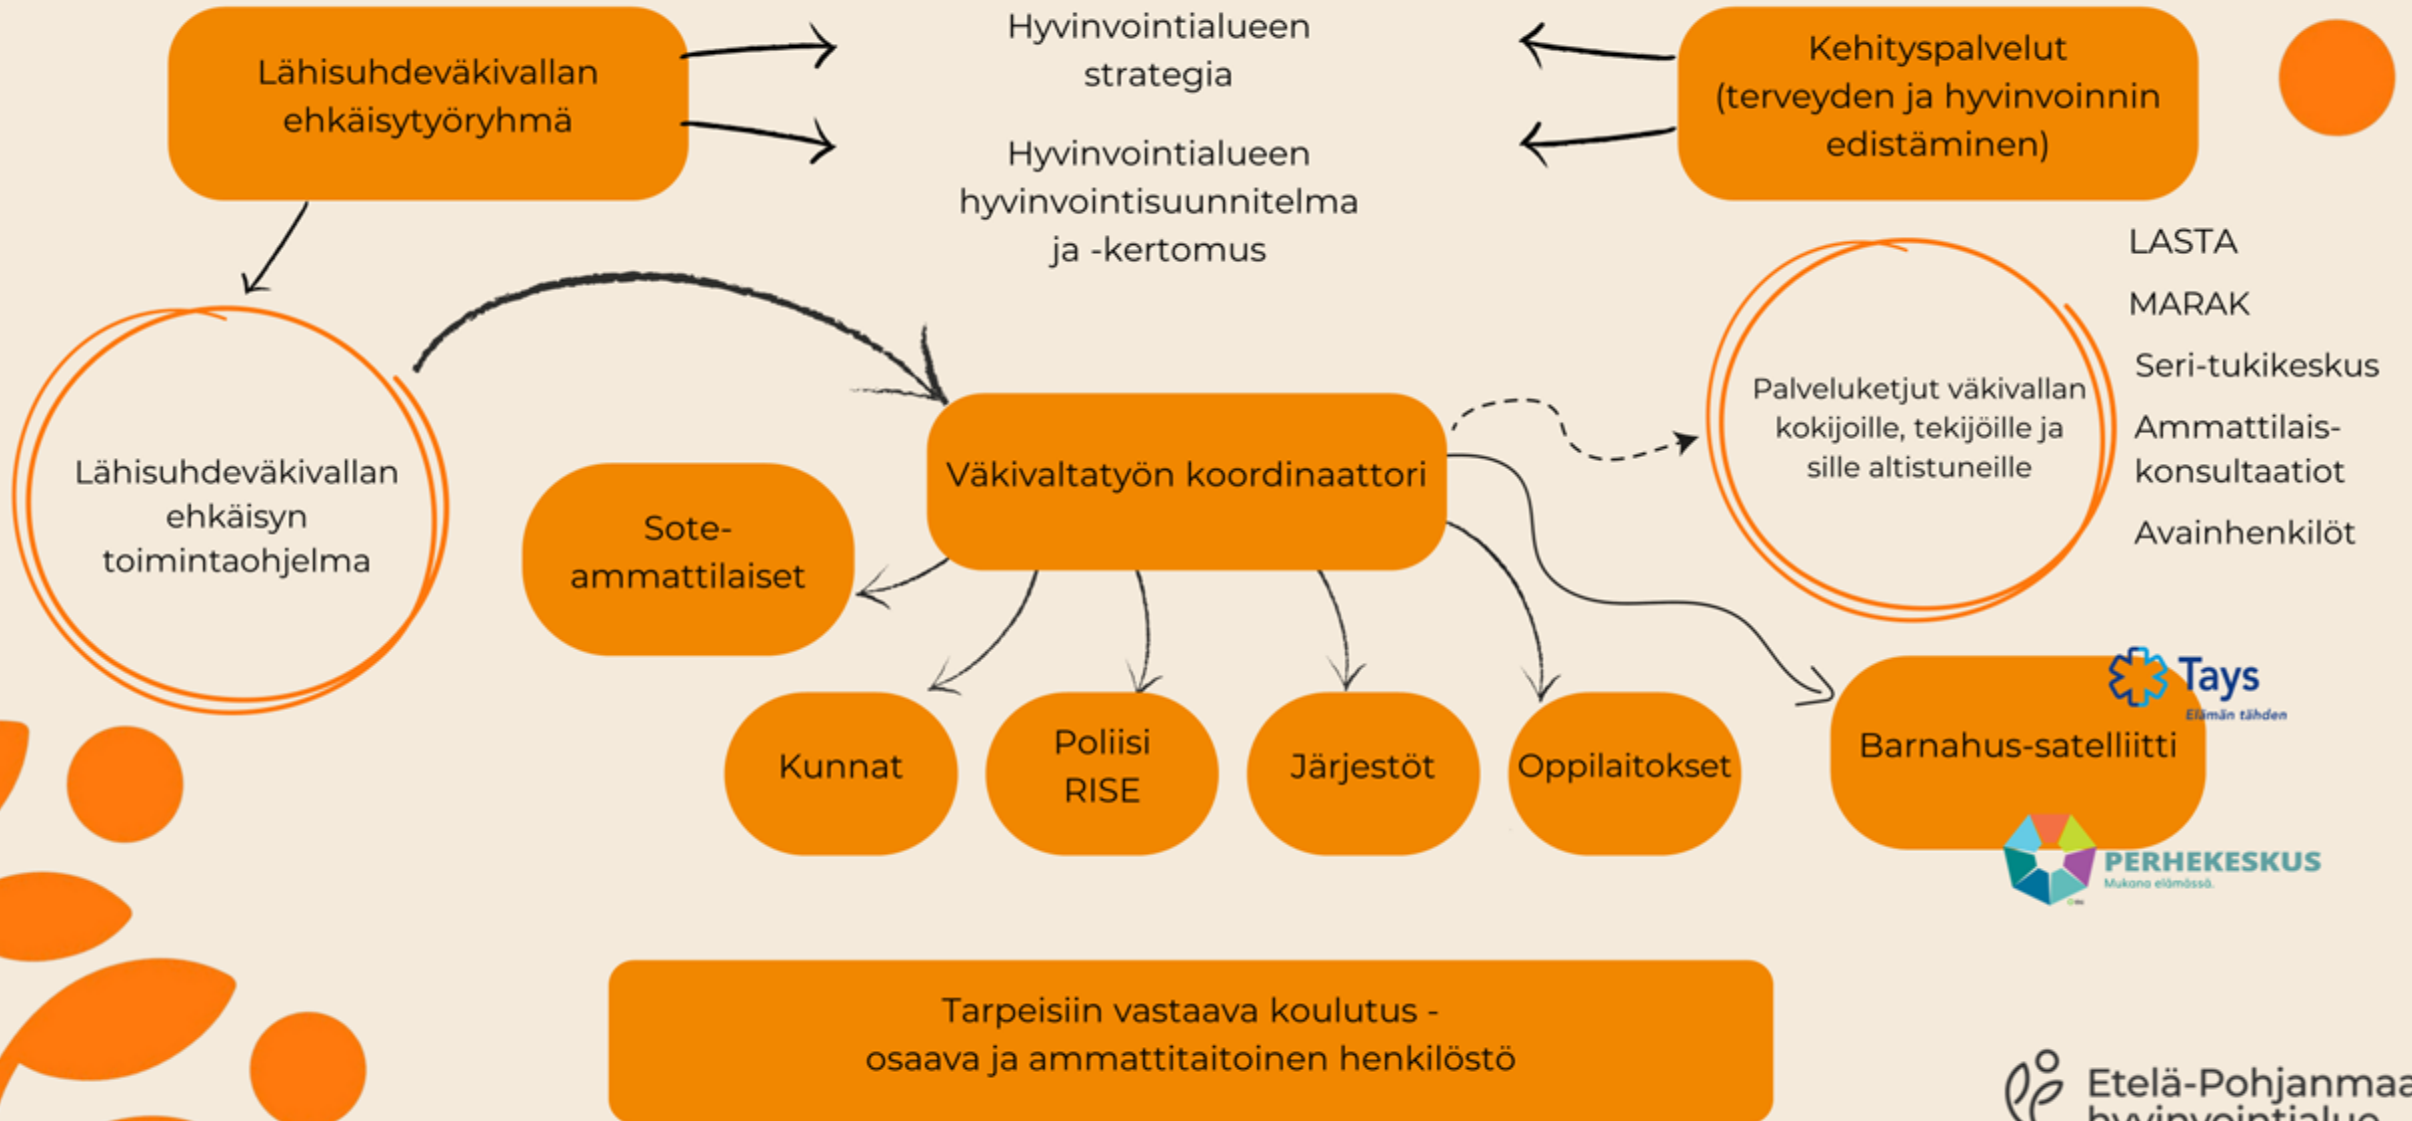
Lähisuhdeväkivallan ehkäisytyöryhmä

Hyvinvointialueen strategia

Hyvinvointialueen hyvinvointisuunnitelma ja -kertomus

Kehityspalvelut (terveyden ja hyvinvoinnin edistäminen)

LASTA

MARAK

Seri-tukikeskus

Ammattilais-konsultaatiot

Avainhenkilöt

Lähisuhdeväkivallan ehkäisyn toimintaohjelma

Väkivaltatyön koordinaattori

Palveluketjut väkivallan kokijoille, tekijöille ja sille altistuneille

Sote-ammattilaiset

Kunnat

Poliisi RISE

Järjestöt

Oppilaitokset

Barnahus-satelliitti

Tays
Elämän tähden

PERHEKESKUS
Mukana elämässä.

Tarpeisiin vastaava koulutus - osaava ja ammattitaitoinen henkilöstö

Etelä-Pohjanmaa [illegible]